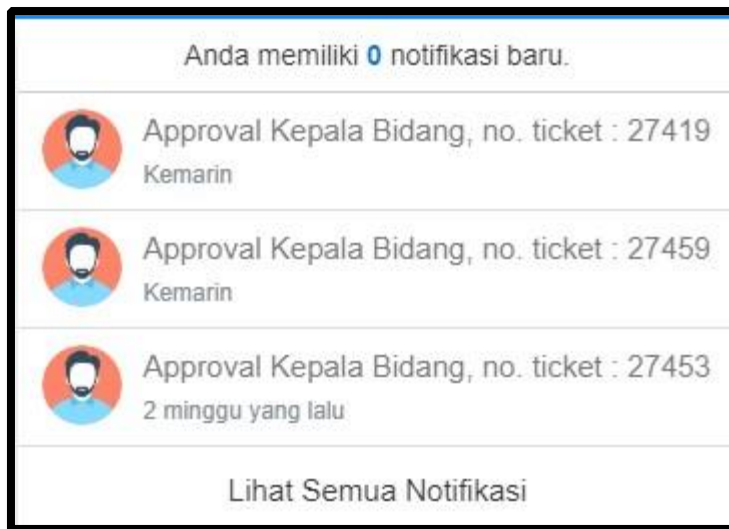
Anda memiliki 0 notifikasi baru.

Approval Kepala Bidang, no. ticket : 27419
Kemarin

Approval Kepala Bidang, no. ticket : 27459
Kemarin

Approval Kepala Bidang, no. ticket : 27453
2 minggu yang lalu

Lihat Semua Notifikasi